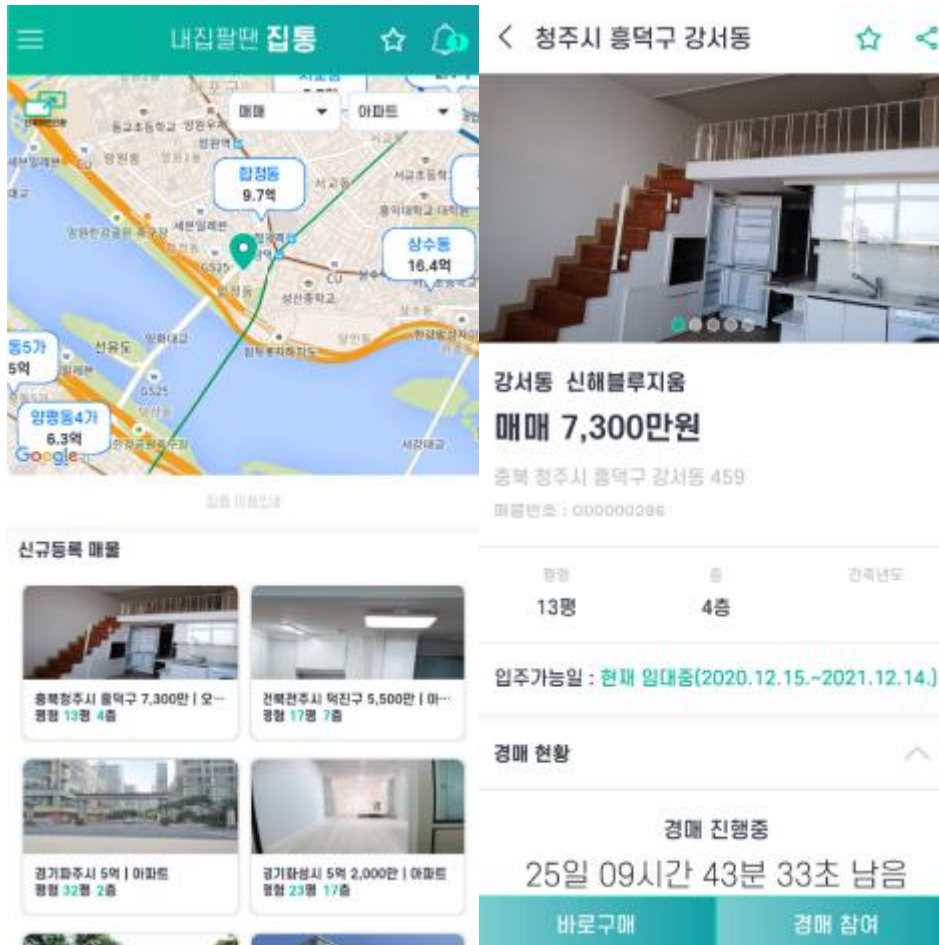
내집팔땐 집통

매매
아파트

합정동
9.7억

상수동
16.4억

동5가
5억

양평동4가
6.3억

Google

집통 이용안내

신규등록 매물

충북청주시 흥덕구 7,300만 | 오...
평형 13평 4층

전북전주시 덕진구 5,500만 | 아...
평형 17평 7층

경기파주시 5억 | 아파트
평형 32평 2층

경기화성시 5억 2,000만 | 아파트
평형 23평 17층

청주시 흥덕구 강서동

강서동 신해블루지움
매매 7,300만원
충북 청주시 흥덕구 강서동 459
매물번호 : 000000286

| 평형 | 층 | 건축년도 |
|---|---|---|
| 13평 | 4층 | |

입주가능일 : 현재 임대중(2020.12.15.~2021.12.14.)

경매 현황

경매 진행중
25일 09시간 43분 33초 남음

바로구매
경매 참여